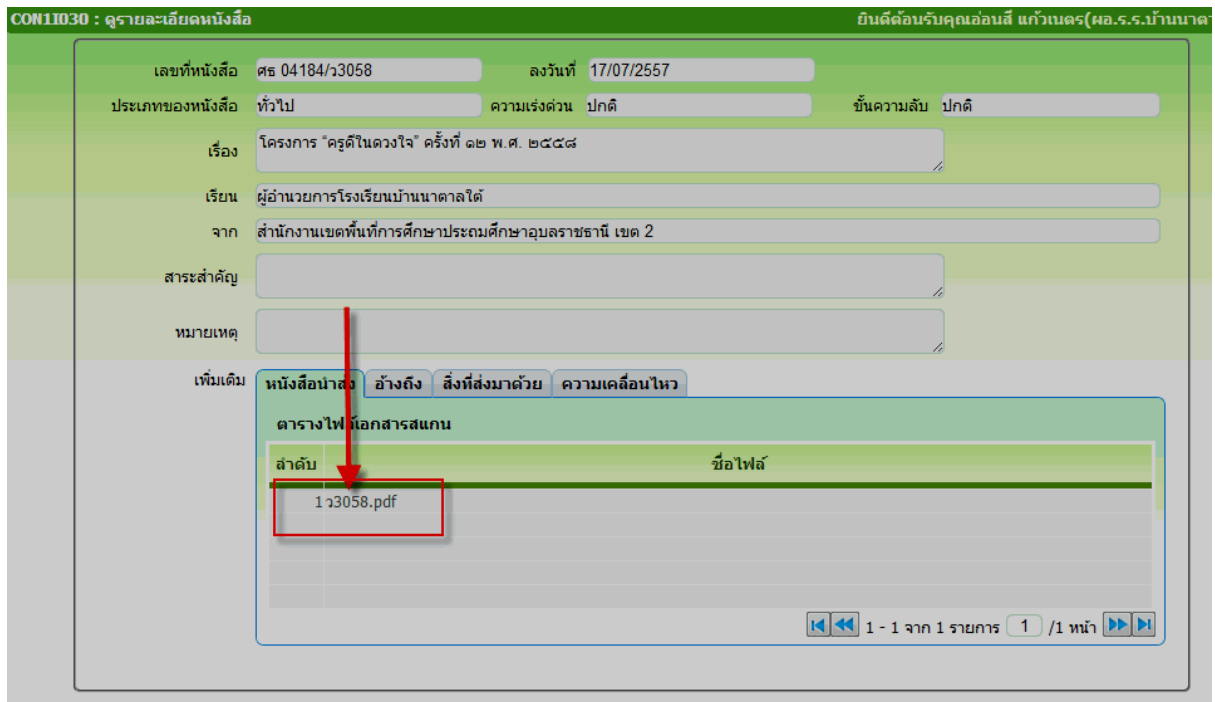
CON1I030 : ดูรายละเอียดหนังสือ

ยินดีต้อนรับคุณอ่อนสี แก้วเนตร(ผอ.ร.ร.บ้านนาต

เลขที่หนังสือ ศธ 04184/ว3058

ลงวันที่ 17/07/2557

ประเภทของหนังสือ ทั่วไป

ความเร่งด่วน ปกติ

ชั้นความลับ ปกติ

เรื่อง โครงการ "ครูดีในดวงใจ" ครั้งที่ ๑๒ พ.ศ. ๒๕๕๘

เรียน ผู้อำนวยการโรงเรียนบ้านนาตาลใต้

จาก สำนักงานเขตพื้นที่การศึกษาประถมศึกษาอุบลราชธานี เขต 2

สาระสำคัญ

หมายเหตุ

เพิ่มเติม

หนังสือนำส่ง | อ้างถึง | สิ่งที่ส่งมาด้วย | ความเคลื่อนไหว

ตารางไฟล์เอกสารสแกน

| ลำดับ | ชื่อไฟล์ |
|---|---|
| 1 | ว3058.pdf |

1 - 1 จาก 1 รายการ 1 /1 หน้า